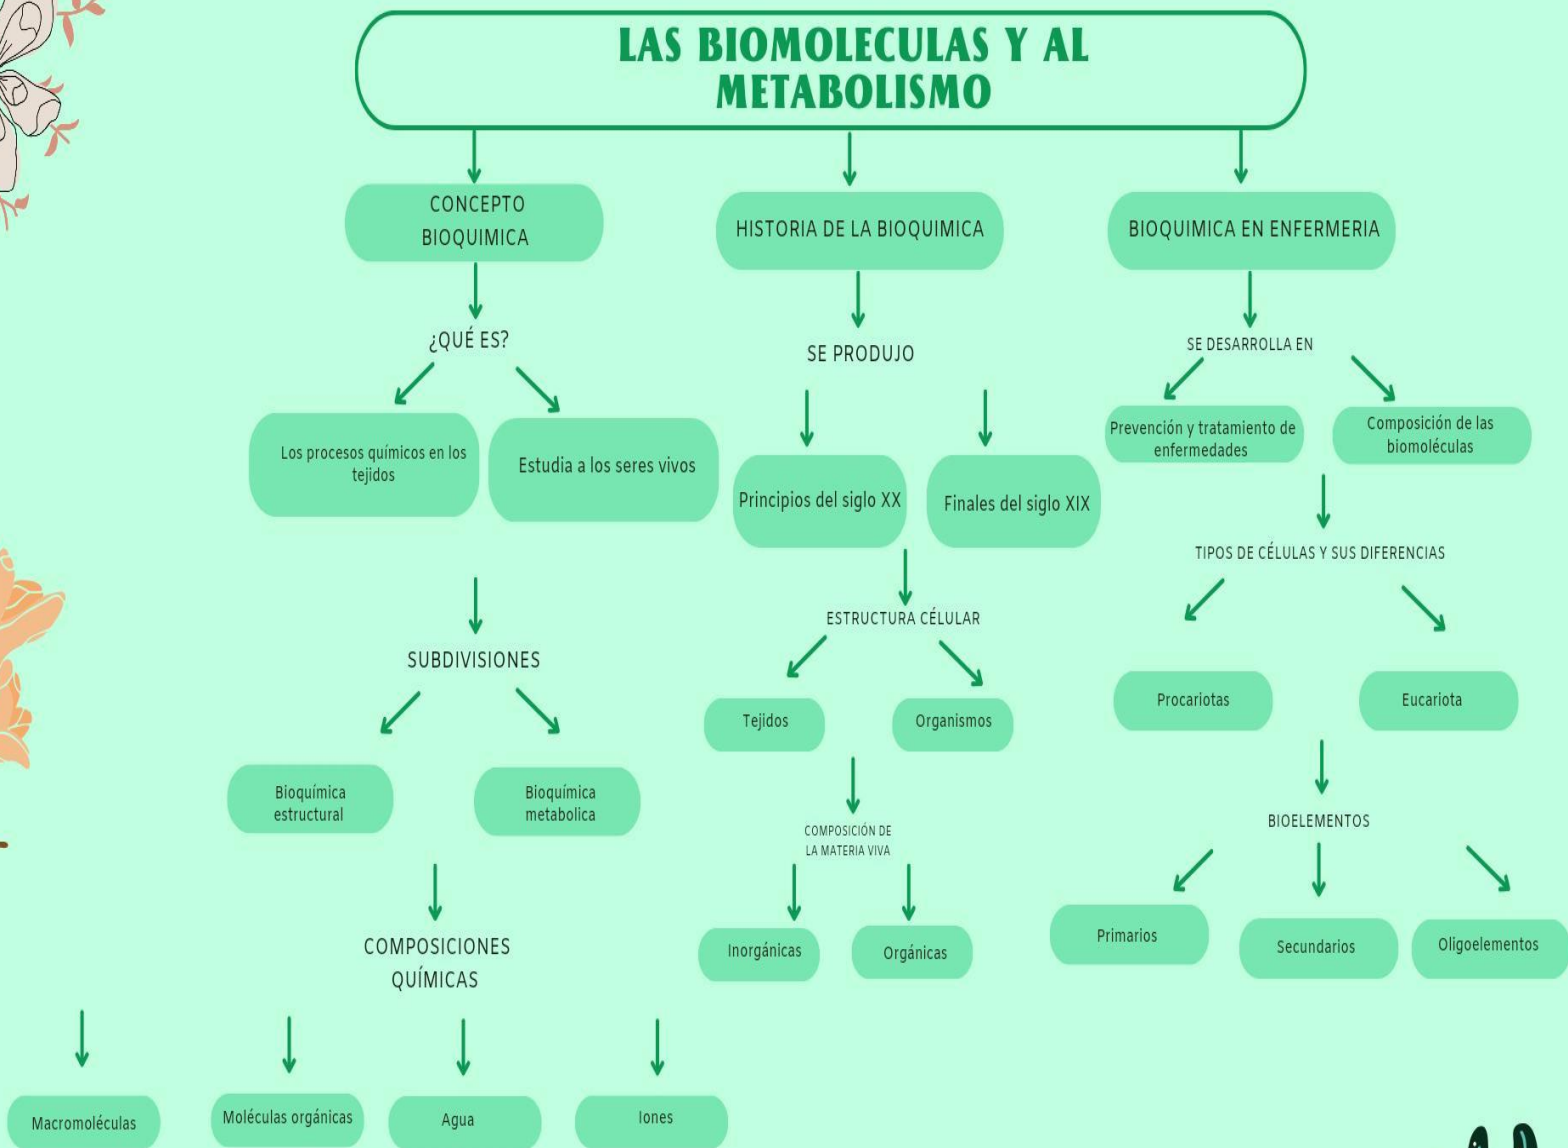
LAS BIOMOLECULAS Y AL METABOLISMO

CONCEPTO BIOQUIMICA

¿QUÉ ES?

Los procesos químicos en los tejidos

Estudia a los seres vivos

SUBDIVISIONES

Bioquímica estructural

Bioquímica metabolica

COMPOSICIONES QUÍMICAS

Macromoléculas

Moléculas orgánicas

Agua

Iones

HISTORIA DE LA BIOQUIMICA

SE PRODUJO

Principios del siglo XX

Finales del siglo XIX

ESTRUCTURA CÉLULAR

Tejidos

Organismos

COMPOSICIÓN DE LA MATERIA VIVA

Inorgánicas

Orgánicas

BIOQUIMICA EN ENFERMERIA

SE DESARROLLA EN

Prevención y tratamiento de enfermedades

Composición de las biomoléculas

TIPOS DE CÉLULAS Y SUS DIFERENCIAS

Procariotas

Eucariota

BIOELEMENTOS

Primarios

Secundarios

Oligoelementos